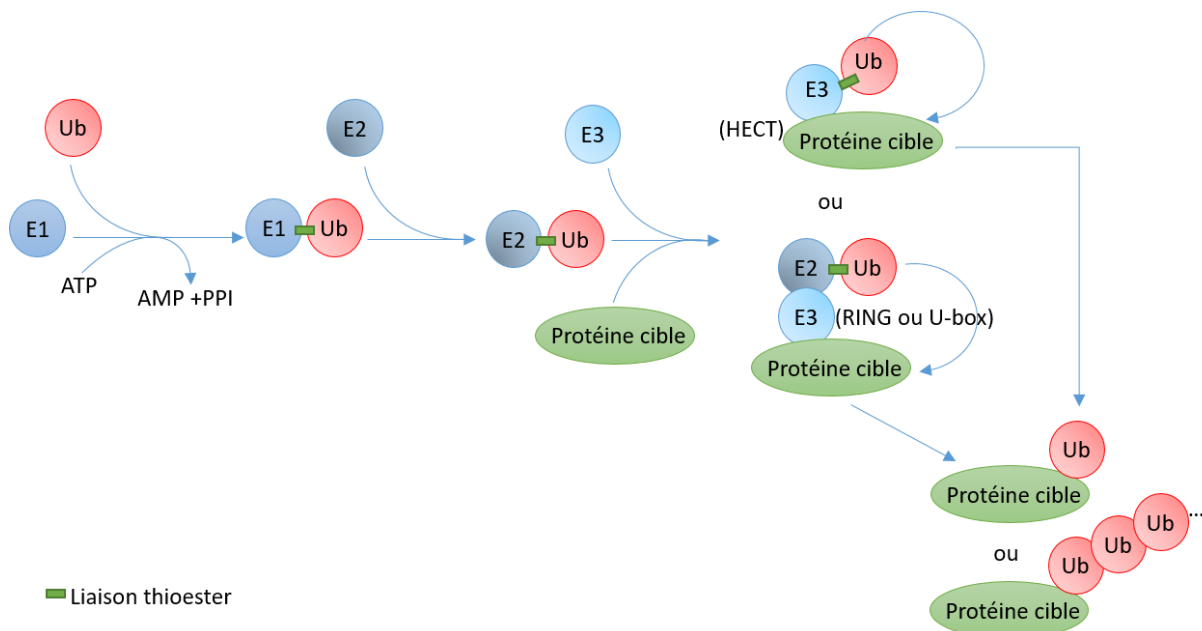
Ub

E1

ATP

AMP +PPI

E1 Ub

E2

E2 Ub

E3

Protéine cible

E3 Ub

(HECT) Protéine cible

ou

E2 Ub

E3 (RING ou U-box)

Protéine cible

Ub

Protéine cible

ou

Ub Ub Ub ...

Protéine cible

Liaison thioester